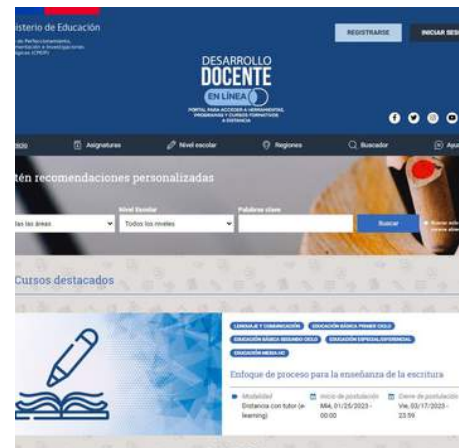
isterio de Educación
o de Perfeccionamiento, mentación e Investigaciones ógicas (CPEIP)

REGISTRARSE
INICIAR SES

DESARROLLO DOCENTE
EN LÍNEA
PORTAL PARA ACCEDER A HERRAMIENTAS, PROGRAMAS Y CURSOS FORMATIVOS A DISTANCIA

icio
Asignaturas
Nivel escolar
Regiones
Buscador
Ayu

tén recomendaciones personalizadas

Nivel Escolar
Palabras clave
das las áreas
Todos los niveles
Buscar

Cursos destacados

LENGUAJE Y COMUNICACIÓN
EDUCACIÓN BÁSICA PRIMER CICLO
EDUCACIÓN BÁSICA SEGUNDO CICLO
EDUCACIÓN ESPECIAL/DIFERENCIAL
EDUCACIÓN MEDIA HC

Enfoque de proceso para la enseñanza de la escritura

Modalidad
Distancia con tutor (e-learning)
Inicio de postulación
Mié, 01/25/2023 - 00:00
Cierre de postulación
Vie, 03/17/2023 - 23:59